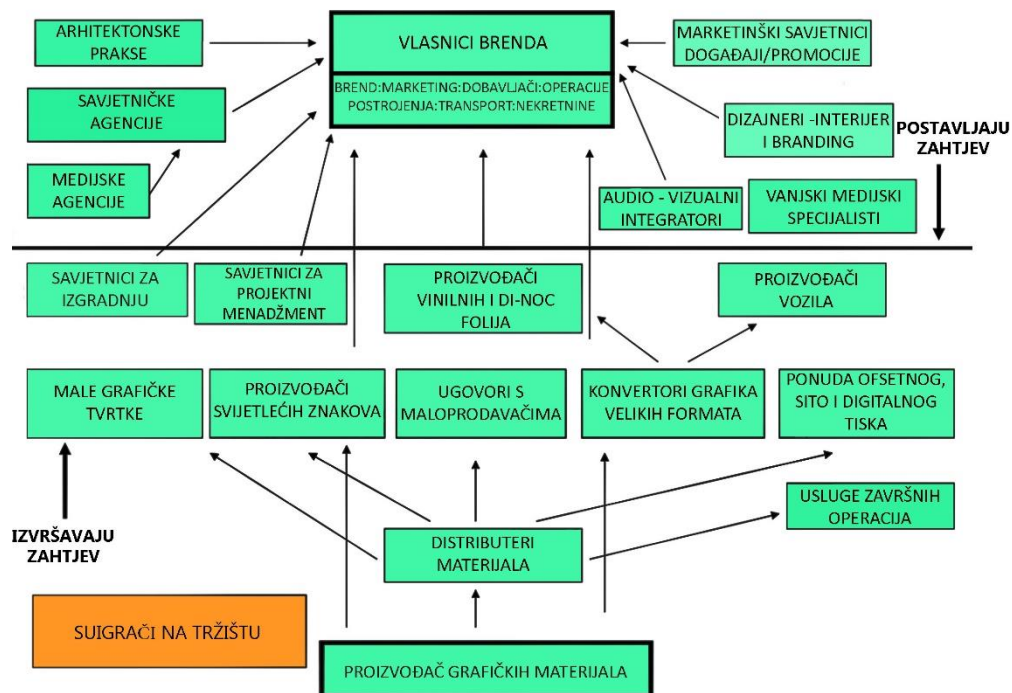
ARHITEKTONSKE PRAKSE

VLASNICI BRENDA

BREND:MARKETING:DOBAVLJAČI:OPERACIJE POSTROJENJA:TRANSPORT:NEKRETNINE

MARKETINŠKI SAVJETNICI DOGAĐAJI/PROMOCIJE

SAVJETNIČKE AGENCIJE

DIZAJNERI -INTERIJER I BRANDING

POSTAVLJAJU ZAHTJEV

MEDIJSKE AGENCIJE

AUDIO - VIZUALNI INTEGRATORI

VANJSKI MEDIJSKI SPECIJALISTI

SAVJETNICI ZA IZGRADNJU

SAVJETNICI ZA PROJEKTNI MENADŽMENT

PROIZVOĐAČI VINILNIH I DI-NOC FOLIJA

PROIZVOĐAČI VOZILA

MALE GRAFIČKE TVRTKE

PROIZVOĐAČI SVIJETLEĆIH ZNAKOVA

UGOVORI S MALOPRODAVAČIMA

KONVERTORI GRAFIKA VELIKIH FORMATA

PONUDA OFSETNOG, SITO I DIGITALNOG TISKA

USLUGE ZAVRŠNIH OPERACIJA

IZVRŠAVAJU ZAHTJEV

DISTRIBUTERI MATERIJALA

SUIGRAČI NA TRŽIŠTU

PROIZVOĐAČ GRAFIČKIH MATERIJALA